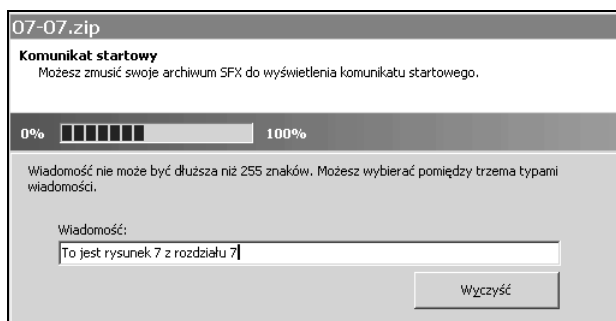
07-07.zip

Komunikat startowy
Możesz zmusić swoje archiwum SFX do wyświetlenia komunikatu startowego.

0%

100%

Wiadomość nie może być dłuższa niż 255 znaków. Możesz wybierać pomiędzy trzema typami wiadomości.

Wiadomość:

To jest rysunek 7 z rozdziału 7

Wyczyść